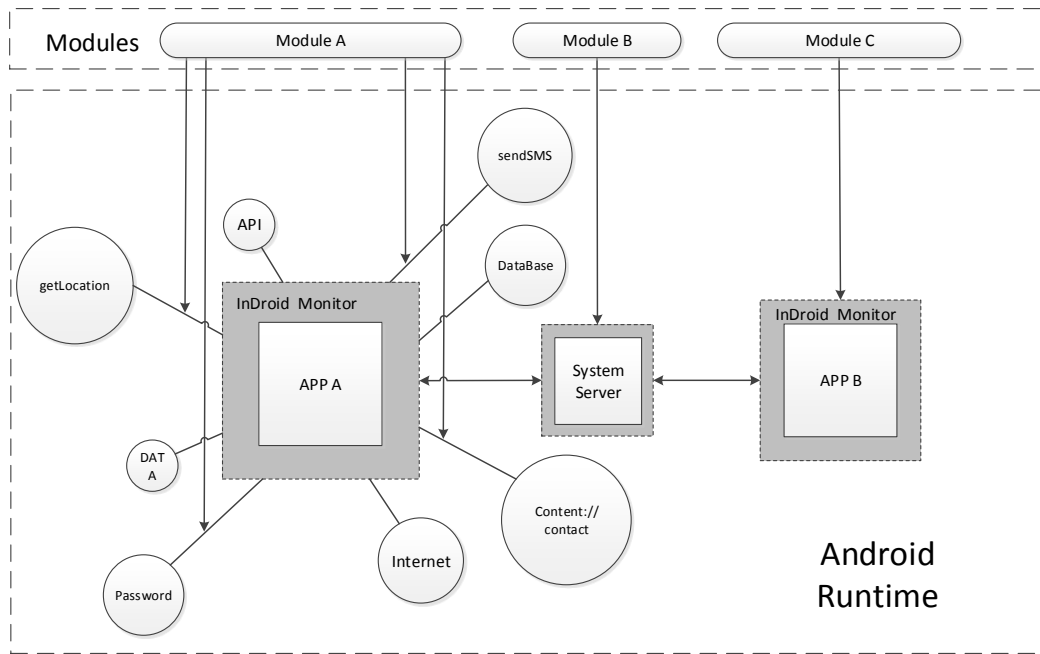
Modules

Module A

Module B

Module C

sendSMS

API

getLocation

DataBase

InDroid Monitor

APP A

System Server

InDroid Monitor

APP B

DAT A

Content:// contact

Internet

Password

Android Runtime